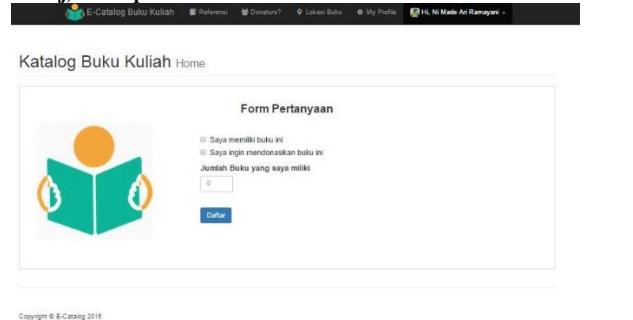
E-Catalog Buku Kuliah   Referensi   Donatur?   Lokasi Buku   My Profile   Hi, Ni Made Ari Ramayani

Katalog Buku Kuliah Home

Form Pertanyaan

Saya memiliki buku ini

Saya ingin mendonasikan buku ini

Jumlah Buku yang saya miliki

0

Daftar

Copyright © E-Catalog 2018